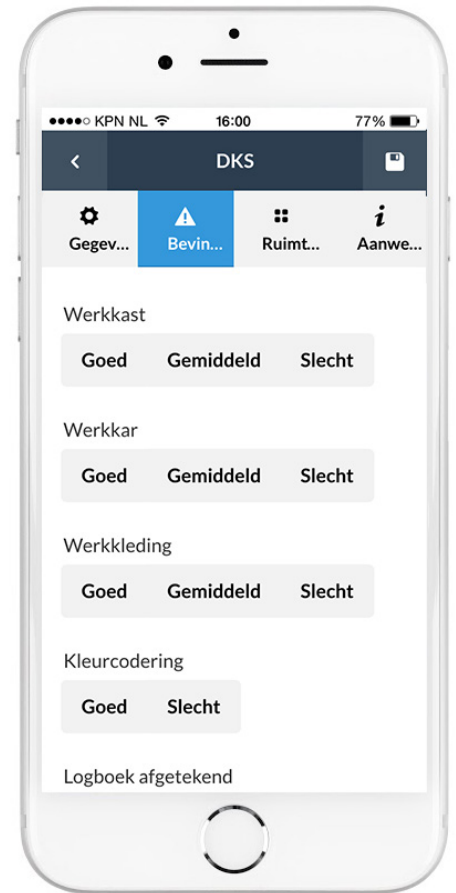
●●●●○ KPN NL 16:00 77%

DKS

Gegev... Bevin... Ruimt... Aanwe...

Werkkast

Goed Gemiddeld Slecht

Werkkar

Goed Gemiddeld Slecht

Werkkleding

Goed Gemiddeld Slecht

Kleurcodering

Goed Slecht

Logboek afgetekend